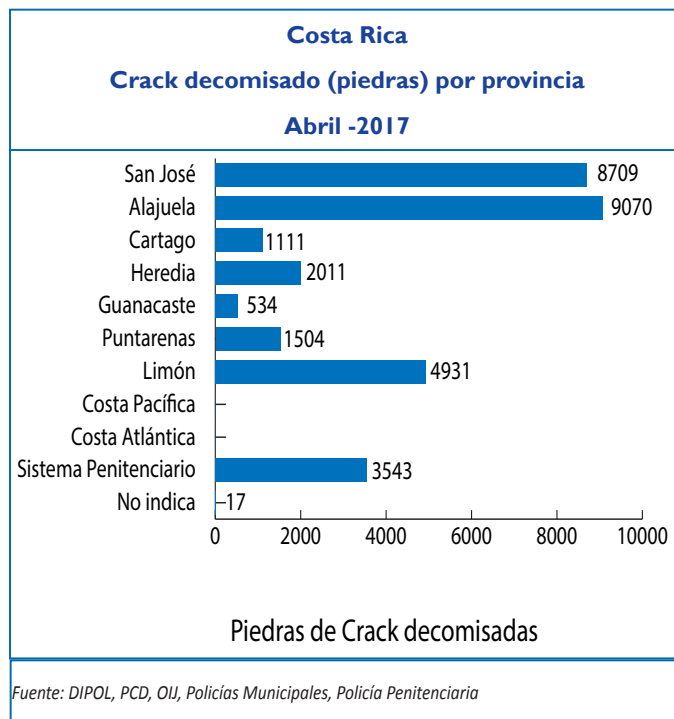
Costa Rica

Crack decomisado (piedras) por provincia

Abril -2017

San José 8709
Alajuela 9070
Cartago 1111
Heredia 2011
Guanacaste 534
Puntarenas 1504
Limón 4931
Costa Pacífica
Costa Atlántica
Sistema Penitenciario 3543
No indica 17

0 2000 4000 6000 8000 10000

Piedras de Crack decomisadas

Fuente: DIPOL, PCD, OIJ, Policías Municipales, Policía Penitenciaria